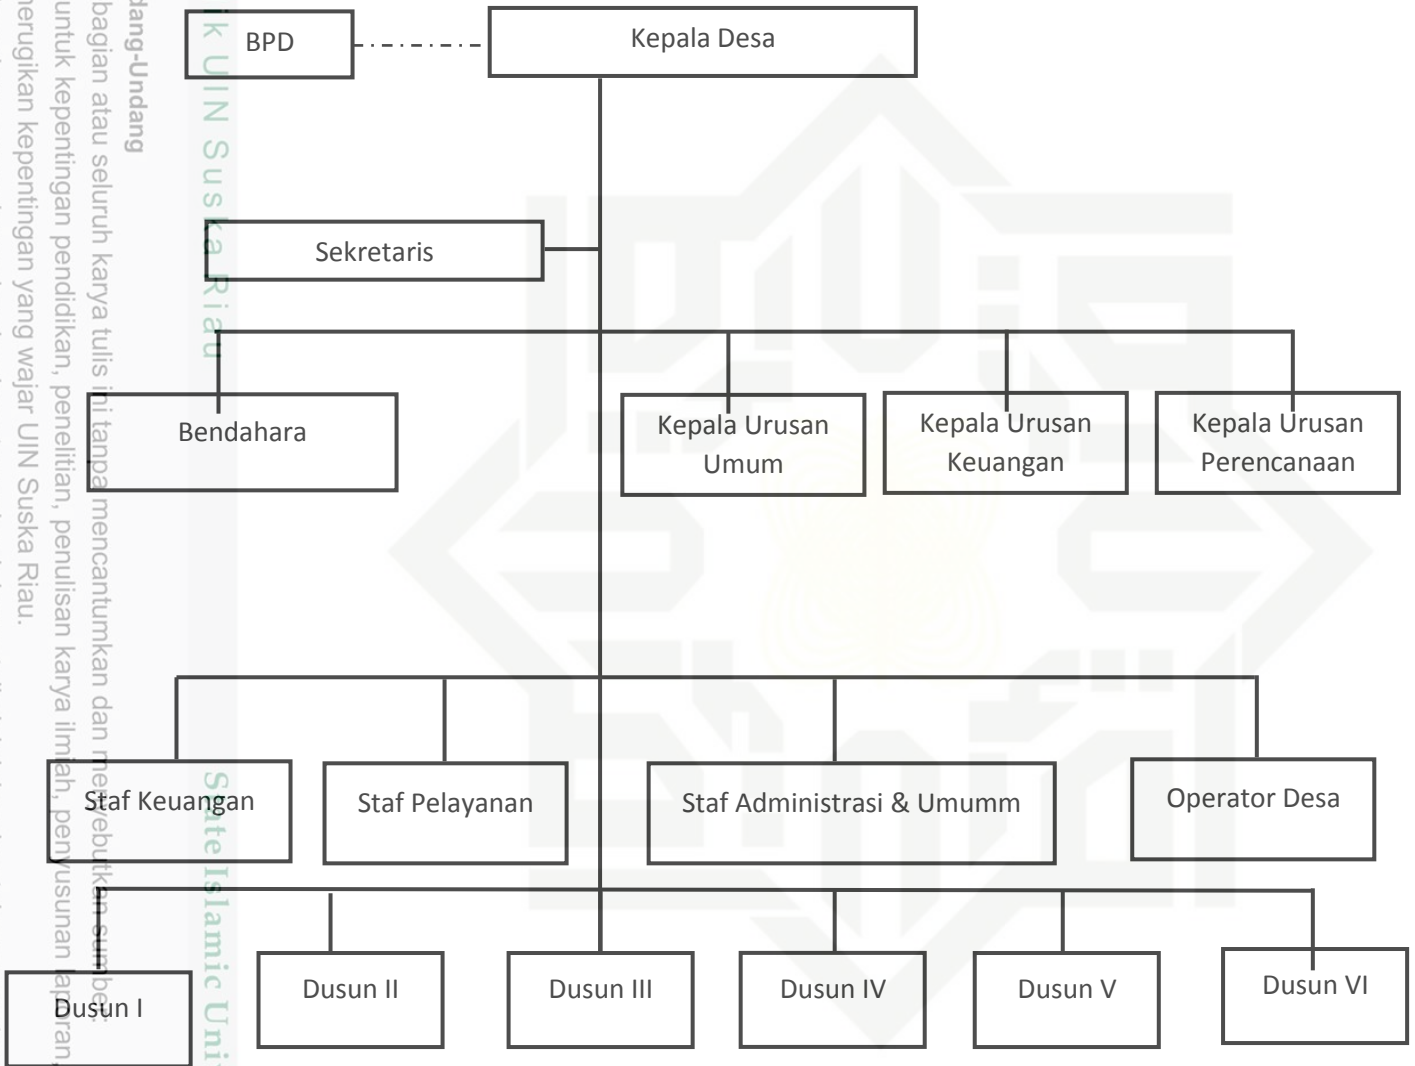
BPD

Kepala Desa

Sekretaris

Bendahara

Kepala Urusan Umum

Kepala Urusan Keuangan

Kepala Urusan Perencanaan

Staf Keuangan

Staf Pelayanan

Staf Administrasi & Umumm

Operator Desa

Dusun I

Dusun II

Dusun III

Dusun IV

Dusun V

Dusun VI

dang-Undang
bagian atau seluruh karya tulis ini tanpa mencantumkan dan menyebutkan sumber:
untuk kepentingan pendidikan, penelitian, penulisan karya ilmiah, penyusunan laporan,
merugikan kepentingan yang wajar UIN Suska Riau.

k UIN Suska Riau

State Islamic Uni